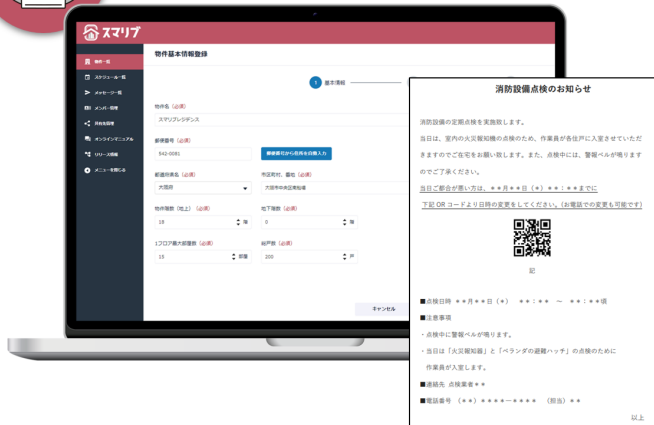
スマリブ

物件一覧
スケジュール一覧
メッセージ一覧
メンバー管理
共有先管理
オンラインマニュアル
リリース情報
メニューを閉じる

物件基本情報登録

1 基本情報

物件名（必須）
スマリブレジデンス

郵便番号（必須）
542-0081
郵便番号から住所を自動入力

都道府県名（必須）
大阪府
市区町村、番地（必須）
大阪市中央区南船場

物件階数（地上）（必須）
18 階
地下階数（必須）
0 階

1フロア最大部屋数（必須）
15 部屋
総戸数（必須）
200 戸

キャンセル

消防設備点検のお知らせ

消防設備の定期点検を実施致します。

当日は、室内の火災報知機の点検のため、作業員が各住戸に入室させていただきますのでご在宅をお願い致します。また、点検中には、警報ベルが鳴りますのでご了承ください。

当日ご都合が悪い方は、＊＊月＊＊日（＊）＊＊：＊＊までに
下記 QR コードより日時の変更をしてください。(お電話での変更も可能です)

記

■点検日時 ＊＊月＊＊日（＊） ＊＊：＊＊ 〜 ＊＊：＊＊頃
■注意事項
・点検中に警報ベルが鳴ります。
・当日は「火災報知器」と「ベランダの避難ハッチ」の点検のために作業員が入室します。
■連絡先 点検業者＊＊
■電話番号 （＊＊）＊＊＊＊－＊＊＊＊ （担当）＊＊

以上